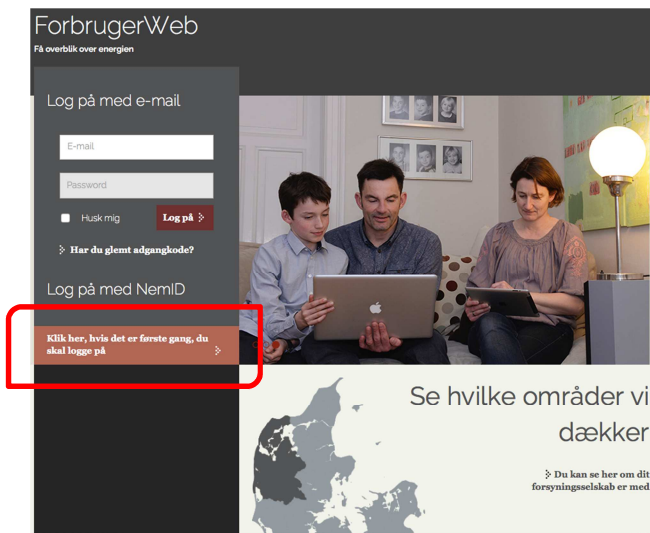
ForbrugerWeb
Få overblik over energien

Log på med e-mail

E-mail

Password

Husk mig

Log på

Har du glemt adgangkode?

Log på med NemID

Klik her, hvis det er første gang, du skal logge på

Se hvilke områder vi
dækker

Du kan se her om dit
forsyningsselskab er med